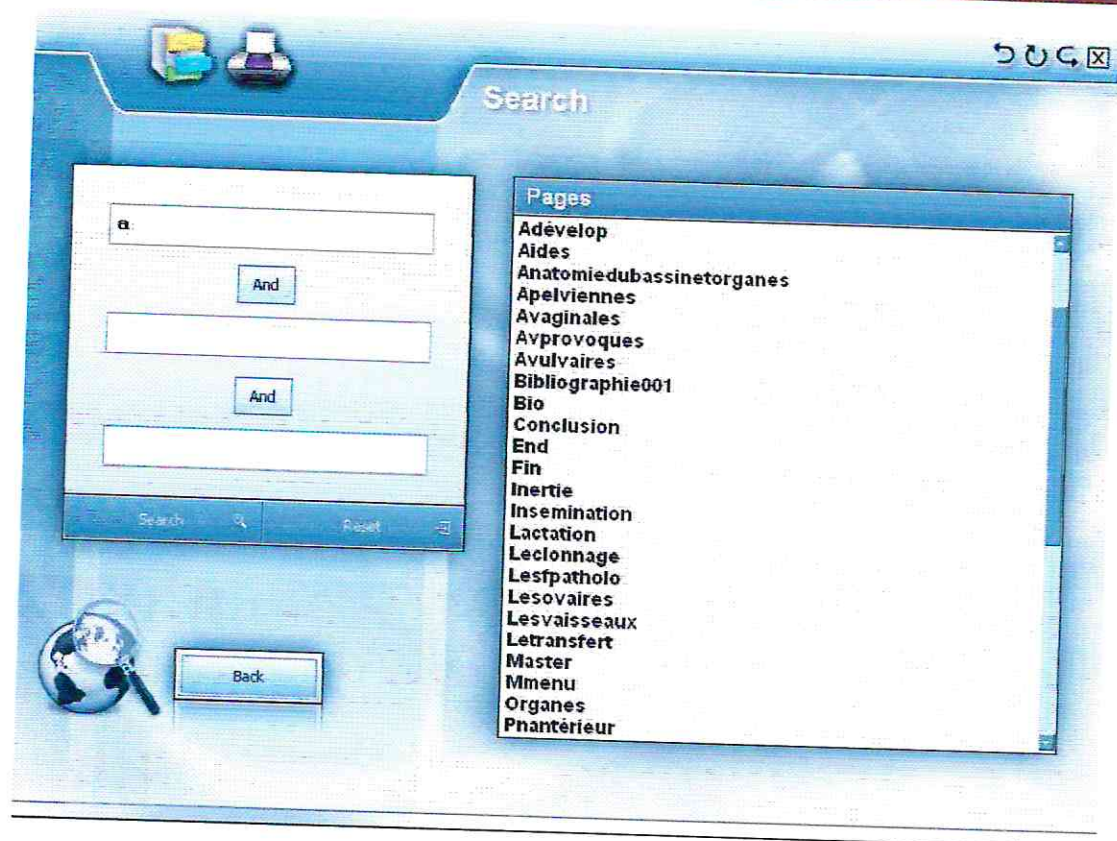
Search

a

And

And

Search

Reset

Back

Pages
Adévelop
Aides
Anatomiedubassinetorganes
Apelviennes
Avaginales
Avprovoques
Avulvaires
Bibliographie001
Bio
Conclusion
End
Fin
Inertie
Insemination
Lactation
Leclonnage
Lesfpatholo
Lesovaires
Lesvaisseaux
Letransfert
Master
Mmenu
Organes
Pnantérieur